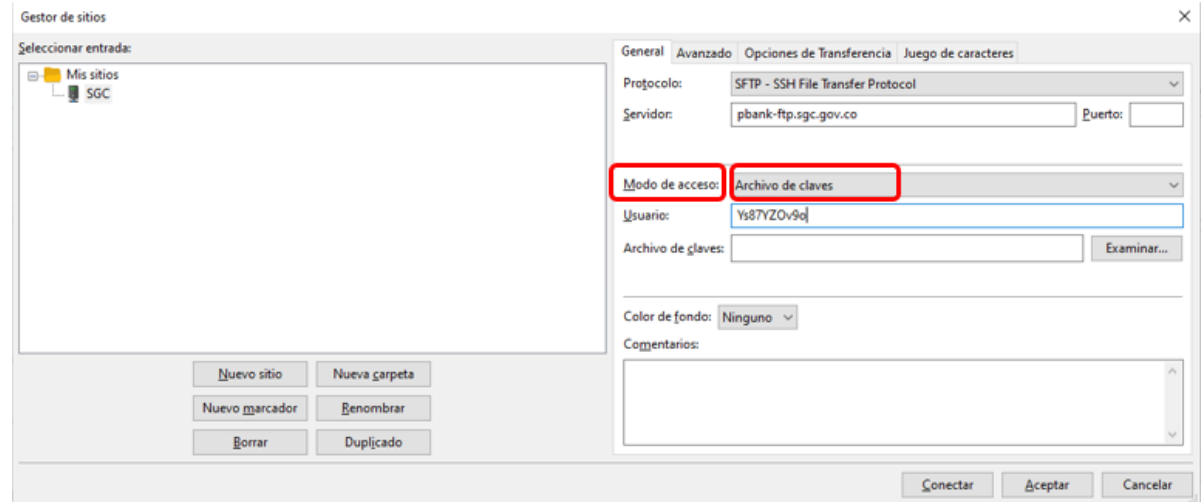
Gestor de sitios

Seleccionar entrada:

Mis sitios
SGC

Nuevo sitio
Nueva carpeta
Nuevo marcador
Renombrar
Borrar
Duplicado

General
Avanzado
Opciones de Transferencia
Juego de caracteres

Protocolo: SFTP - SSH File Transfer Protocol
Servidor: pbank-ftp.sgc.gov.co
Puerto:

Modo de acceso: Archivo de claves
Usuario: Ys87YZOv9o
Archivo de claves:
Examinar...

Color de fondo: Ninguno
Comentarios:

Conectar
Aceptar
Cancelar